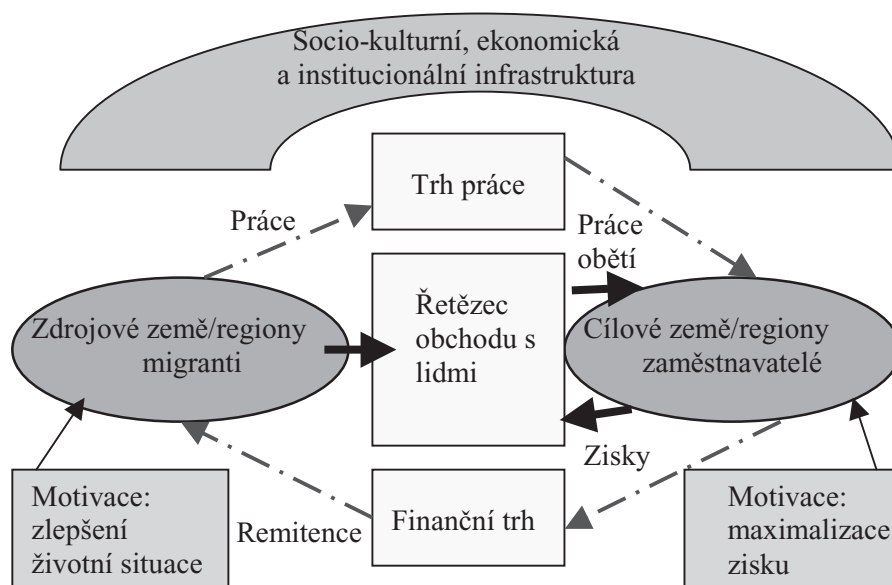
Socio-kulturní, ekonomická a institucionální infrastruktura

Trh práce

Práce

Práce obětí

Zdrojové země/regiony migranti

Řetězec obchodu s lidmi

Cílové země/regiony zaměstnavatelé

Zisky

Motivace: zlepšení životní situace

Remitence

Finanční trh

Motivace: maximalizace zisku